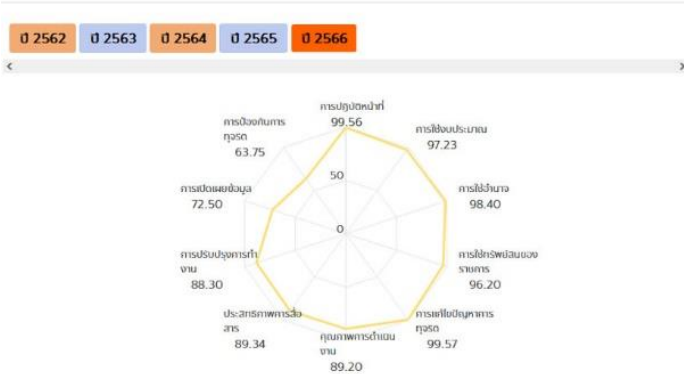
ปี 2562 ปี 2563 ปี 2564 ปี 2565 ปี 2566

การปฏิบัติหน้าที่
99.56

การใช้งบประมาณ
97.23

การใช้อำนาจ
98.40

การใช้ทรัพย์สินของราชการ
96.20

การแก้ไขปัญหาการทุจริต
99.57

คุณภาพการดำเนินงาน
89.20

ประสิทธิภาพการสื่อสาร
89.34

การปรับปรุงการทำงาน
88.30

การเปิดเผยข้อมูล
72.50

การป้องกันการทุจริต
63.75

50

0